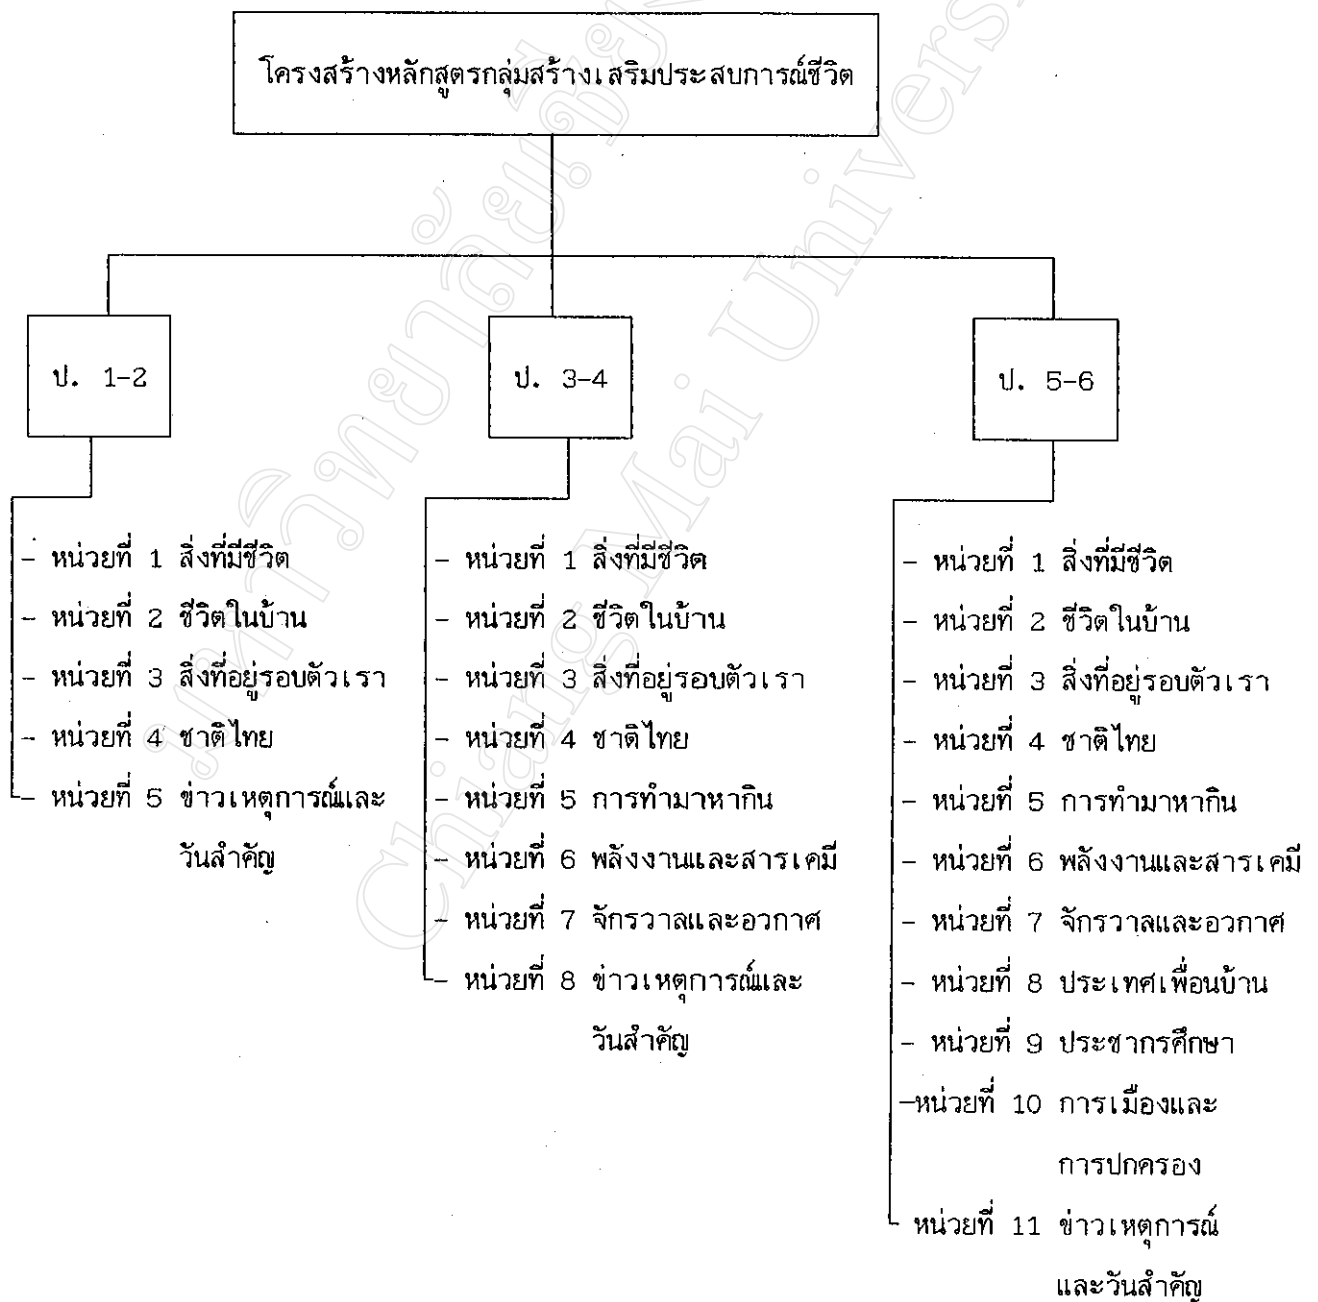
โครงสร้างหลักสูตรกลุ่มสร้างเสริมประสบการณ์ชีวิต

ป. 1-2

- หน่วยที่ 1 สิ่งที่มีชีวิต
- หน่วยที่ 2 ชีวิตในบ้าน
- หน่วยที่ 3 สิ่งที่อยู่รอบตัวเรา
- หน่วยที่ 4 ชาติไทย
- หน่วยที่ 5 ข่าวเหตุการณ์และวันสำคัญ

ป. 3-4

- หน่วยที่ 1 สิ่งที่มีชีวิต
- หน่วยที่ 2 ชีวิตในบ้าน
- หน่วยที่ 3 สิ่งที่อยู่รอบตัวเรา
- หน่วยที่ 4 ชาติไทย
- หน่วยที่ 5 การทำมาหากิน
- หน่วยที่ 6 พลังงานและสารเคมี
- หน่วยที่ 7 จักรวาลและอวกาศ
- หน่วยที่ 8 ข่าวเหตุการณ์และวันสำคัญ

ป. 5-6

- หน่วยที่ 1 สิ่งที่มีชีวิต
- หน่วยที่ 2 ชีวิตในบ้าน
- หน่วยที่ 3 สิ่งที่อยู่รอบตัวเรา
- หน่วยที่ 4 ชาติไทย
- หน่วยที่ 5 การทำมาหากิน
- หน่วยที่ 6 พลังงานและสารเคมี
- หน่วยที่ 7 จักรวาลและอวกาศ
- หน่วยที่ 8 ประเทศเพื่อนบ้าน
- หน่วยที่ 9 ประชากรศึกษา
-หน่วยที่ 10 การเมืองและการปกครอง
หน่วยที่ 11 ข่าวเหตุการณ์และวันสำคัญ